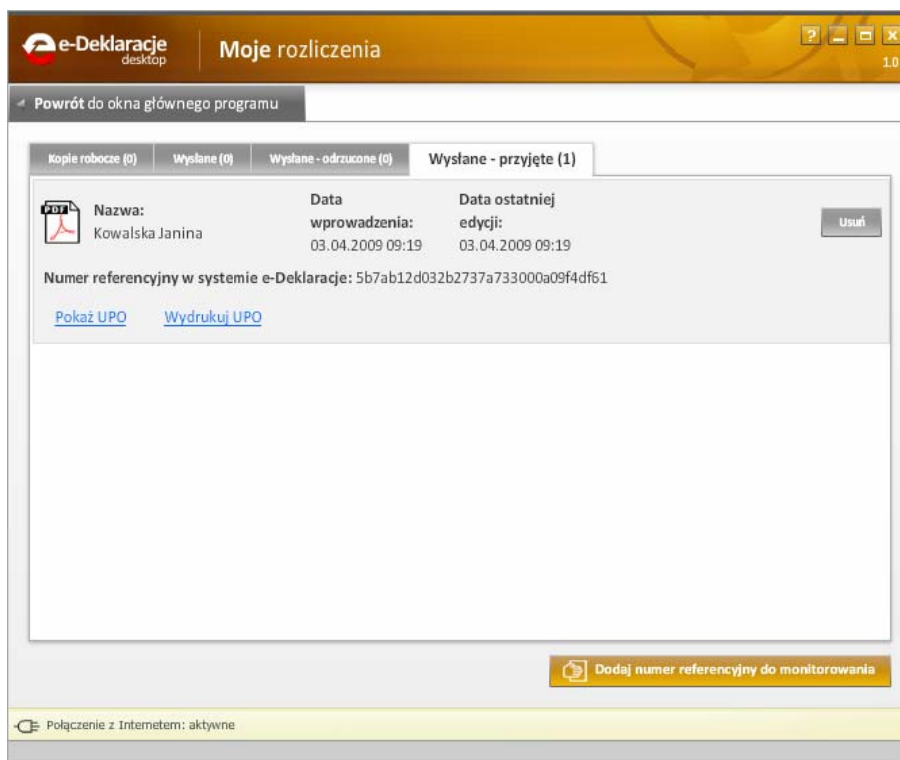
e-Deklaracje desktop

Moje rozliczenia

? _ □ X
1.0

Powrót do okna głównego programu

Kopie robocze (0) | Wysłane (0) | Wysłane - odrzucone (0) | Wysłane - przyjęte (1)

PDF

Nazwa:
Kowalska Janina

Data wprowadzenia:
03.04.2009 09:19

Data ostatniej edycji:
03.04.2009 09:19

Usuń

Numer referencyjny w systemie e-Deklaracje: 5b7ab12d032b2737a733000a09f4df61

Pokaż UPO    Wydrukuj UPO

Dodaj numer referencyjny do monitorowania

Połączenie z Internetem: aktywne